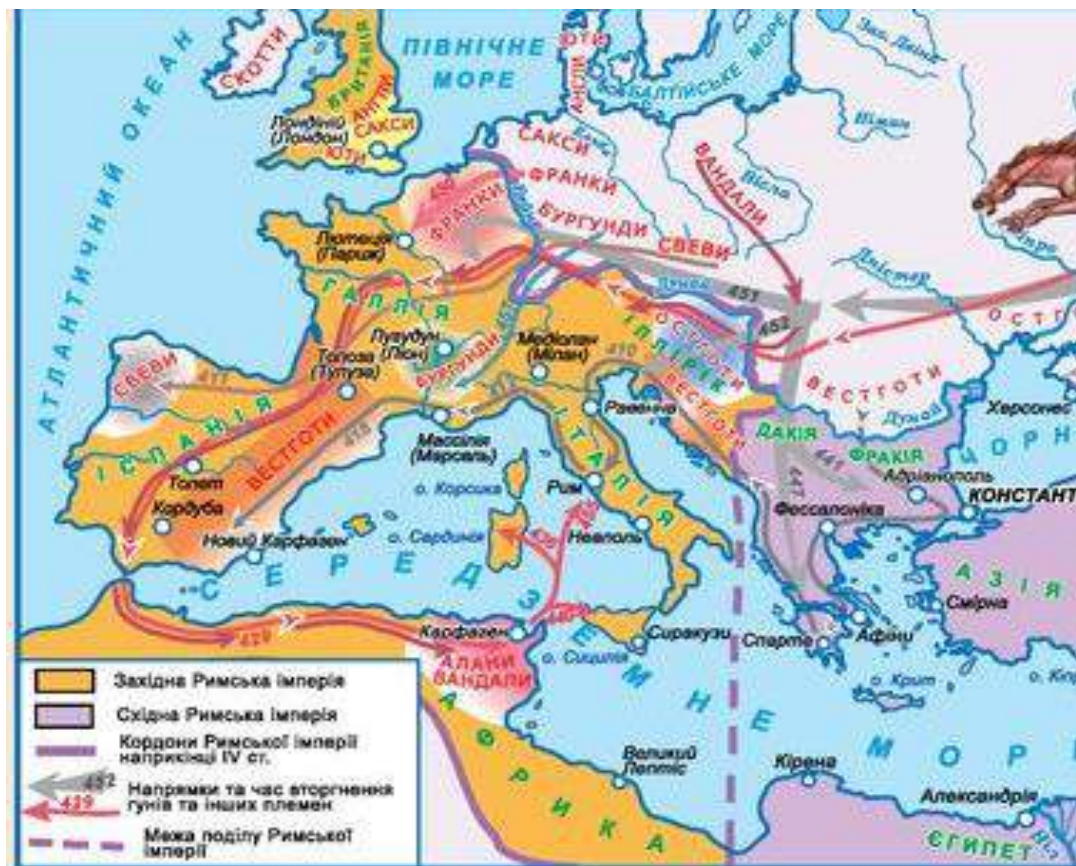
АТЛАНТИЧНИЙ ОКЕАН

ПІВНІЧНЕ МОРЕ

СКОТТИ
БРИТАНІЯ
АНГЛИ
САКСИ
ЮТИ
Лондиній (Лондон)
ЮТИ
АНГЛИ
БАЛТІЙСЬКЕ МОРЕ
Зах. Двіна
Німан
Вісла
Дністер
Дніпро

САКСИ
ФРАНКИ
ВАНДАЛИ
ФРАНКИ
БУРГУНДИ
СВЕВИ
Лютеція (Париж)
ГАЛЛІЯ
Лугудун (Ліон)
Толоза (Тулуза)
Медіолан (Мілан)
Дунай
451
452
ОСТГОТИ
ІЛЛІРІК
ОСТГОТИ
ВЕСТГОТИ
БУРГУНДИ
СВЕВИ
ІСПАНІЯ
ВЕСТГОТИ
Масалія (Марсель)
Равенна
ІТАЛІЯ
Толето
Кордуба
о. Корсика
Рим
Новий Карфаген
о. Сардинія
Неаполь
СЕРЕДЗЕМНЕ МОРЕ
Карфаген
АЛАНИ ВАНДАЛИ
о. Сицилія
Сиракузи
Спарта
Афіни
ДАКІЯ
ФРАКІЯ
Херсонес
Адріанополь
КОНСТАНТ
Фессалоніка
АЗІЯ
Смірна
о. Крит
Кірена
Великий Лептіс
АФРИКА
Александрія
ЄГИПЕТ
429

Західна Римська імперія
Східна Римська імперія
Кордони Римської імперії наприкінці IV ст.
452 429 Напрямки та час вторгнення гунів та інших племен
Межа поділу Римської імперії